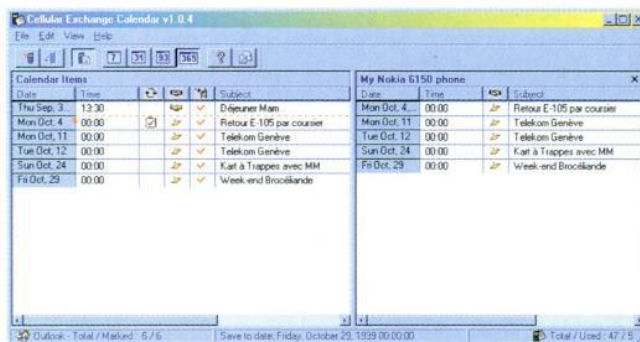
Cellular Exchange Calendar v1.0.4

File Edit View Help

7 31 93 365 ?

Calendar Items

| Date | Time | | | | Subject |
|---|---|---|---|---|---|
| Thu Sep 3... | 13:30 | | | ✓ | Déjeuner Mam |
| Mon Oct, 4 | 00:00 | | | ✓ | Retour E-105 par coursier |
| Mon Oct, 11 | 00:00 | | | ✓ | Telekom Genève |
| Tue Oct, 12 | 00:00 | | | ✓ | Telekom Genève |
| Sun Oct, 24 | 00:00 | | | ✓ | Kart à Trappes avec MM |
| Fri Oct, 29 | 00:00 | | | ✓ | Week-end Brocéliande |

My Nokia 6150 phone

| Date | Time | | Subject |
|---|---|---|---|
| Mon Oct, 4... | 00:00 | | Retour E-105 par coursier |
| Mon Oct, 11 | 00:00 | | Telekom Genève |
| Tue Oct, 12 | 00:00 | | Telekom Genève |
| Sun Oct, 24 | 00:00 | | Kart à Trappes avec MM |
| Fri Oct, 29 | 00:00 | | Week-end Brocéliande |

Outlook - Total / Marked : 6 / 6

Save to date: Friday, October 29, 1999 00:00:00

Total / Used : 47 / 5